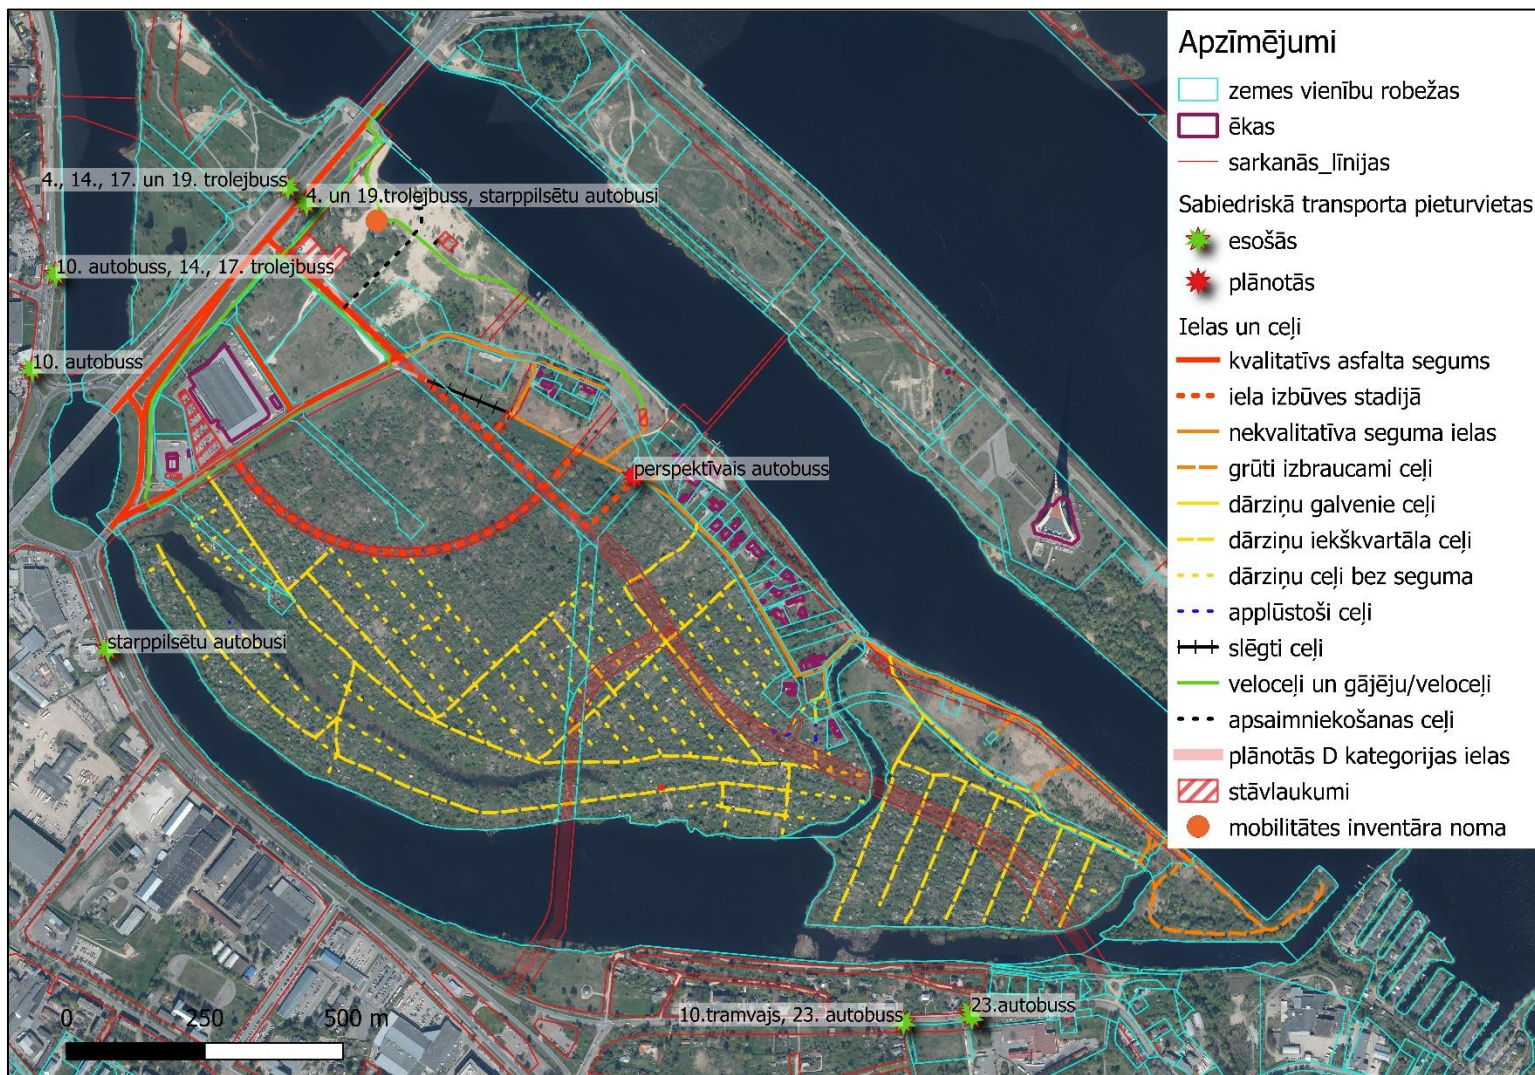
4., 14., 17. un 19. trolejbuss
4. un 19.trolejbuss, starppilsētu autobusi
10. autobuss, 14., 17. trolejbuss
10. autobuss
perspektīvais autobuss
starppilsētu autobusi
10.tramvajs, 23. autobuss
23.autobuss
0
250
500 m

Apzīmējumi
zemes vienību robežas
ēkas
sarkanās_līnijas
Sabiedriskā transporta pieturvietas
esošās
plānotās
Ielas un ceļi
kvalitatīvs asfalta segums
iela izbūves stadijā
nekvalitatīva seguma ielas
grūti izbraucami ceļi
dārziņu galvenie ceļi
dārziņu iekškvartāla ceļi
dārziņu ceļi bez seguma
applūstoši ceļi
slēgti ceļi
veloceļi un gājēju/veloceļi
apsaimniekošanas ceļi
plānotās D kategorijas ielas
stāvlaukumi
mobilitātes inventāra noma